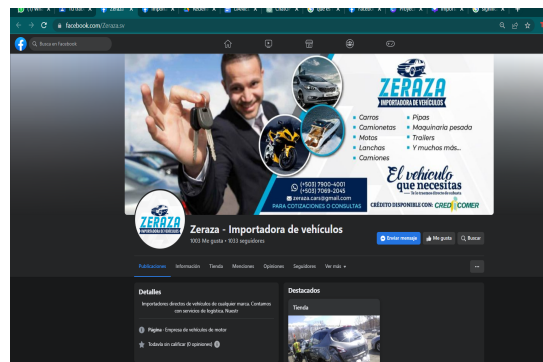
facebook.com/Zeraza.sv

Buscar en Facebook

ZERAZA
IMPORTADORA DE VEHÍCULOS

Carros
Camionetas
Motos
Lanchas
Camiones
Pipas
Maquinaria pesada
Trailers
Y muchos más...

El vehículo que necesitas

(+503) 7900-4001
(+503) 7069-2045
zeraza.cars@gmail.com
PARA COTIZACIONES O CONSULTAS

CRÉDITO DISPONIBLE CON: CREDICOMER

ZERAZA
IMPORTADORA DE VEHÍCULOS

Zeraza - Importadora de vehículos
1003 Me gusta • 1033 seguidores

Enviar mensaje
Me gusta
Buscar

Publicaciones
Información
Tienda
Menciones
Opiniones
Seguidores
Ver más

Detalles
Importadores directos de vehículos de cualquier marca. Contamos con servicios de logística. Nuestr

Página · Empresa de vehículos de motor
Todavía sin calificar (0 opiniones)

Destacados
Tienda